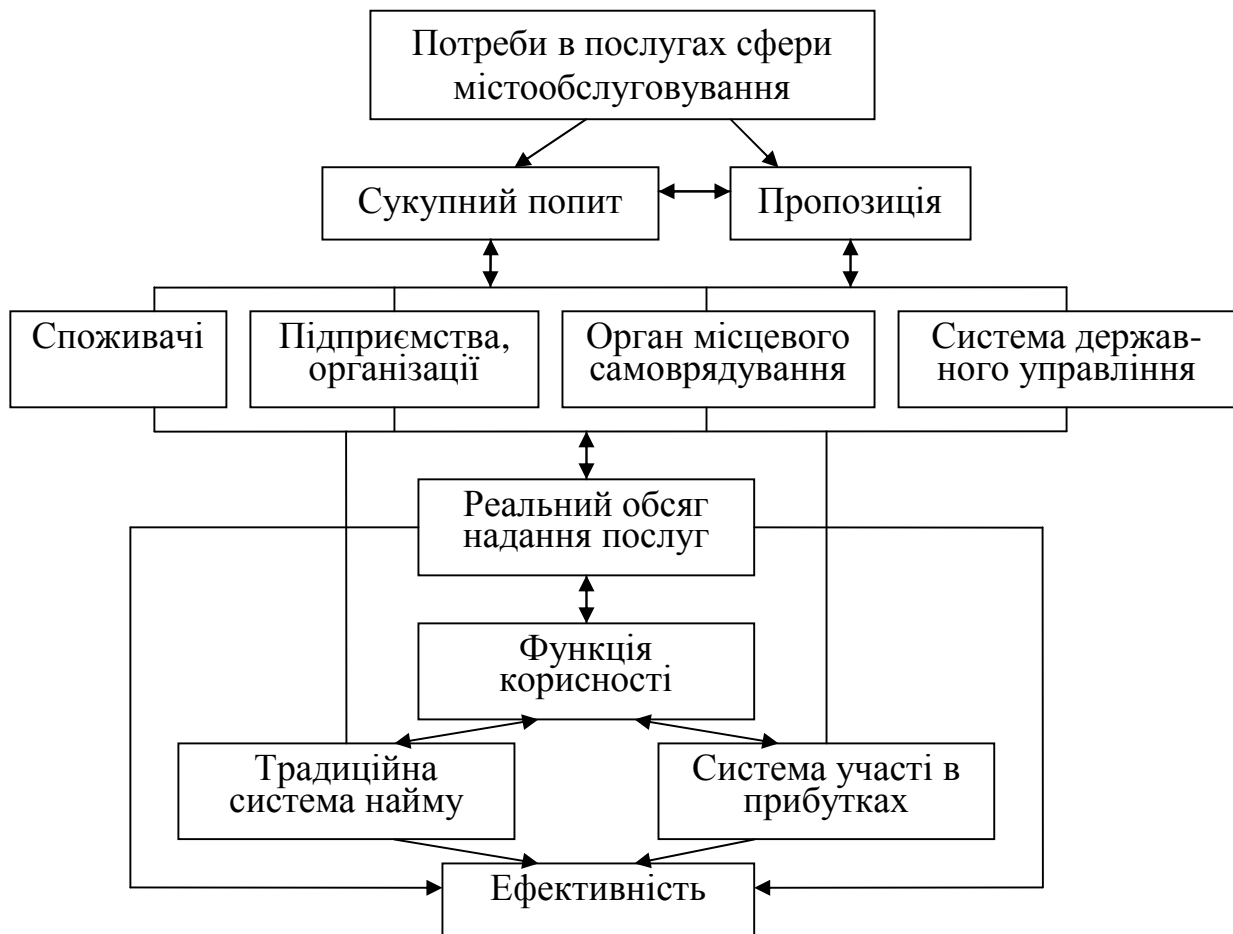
Потреби в послугах сфери містообслуговування

Сукупний попит

Пропозиція

Споживачі

Підприємства, організації

Орган місцевого самоврядування

Система державного управління

Реальний обсяг надання послуг

Функція корисності

Традиційна система найму

Система участі в прибутках

Ефективність